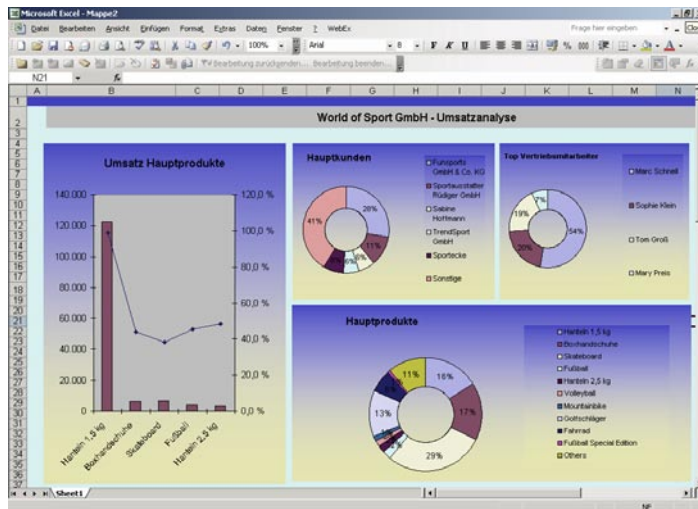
Microsoft Excel - Mappe2

Datei Bearbeiten Ansicht Einfügen Format Extras Daten Fenster ? WebEx

Frage hier eingeben

100%

Arial

8

F K U

%

Bearbeitung zurücksenden... Bearbeitung beenden...

N21

A B C D E F G H I J K L M N

World of Sport GmbH - Umsatzanalyse

Umsatz Hauptprodukte

140.000
120.000
100.000
80.000
60.000
40.000
20.000
0

120,0 %
100,0 %
80,0 %
60,0 %
40,0 %
20,0 %
0,0 %

Hantein 1,5 kg
Boxhandschuhe
Skateboard
Fußball
Hantein 2,5 kg

Hauptkunden

41%
26%
11%
6%
6%
9%

Funsports GmbH & Co. KG
Sportausstatter Rüdiger GmbH
Sabine Hoffmann
TrendSport GmbH
Sportecke
Sonstige

Top Vertriebsmitarbeiter

7%
19%
20%
54%

Marc Schnell
Sophie Klein
Tom Groß
Mary Preis

Hauptprodukte

11%
16%
17%
29%
13%
8%

Hantein 1,5 kg
Boxhandschuhe
Skateboard
Fußball
Hantein 2,5 kg
Volleyball
Mountainbike
Golfschläger
Fahrrad
Fußball Special Edition
Others

Sheet1